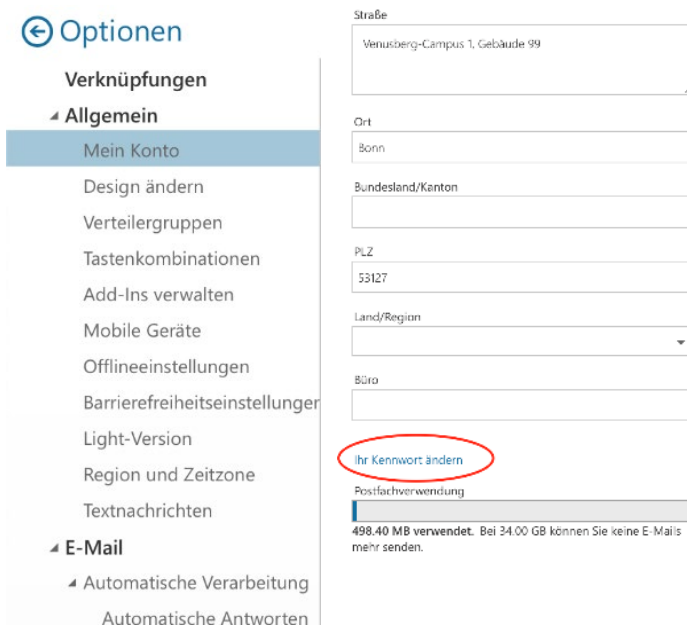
Optionen

Verknüpfungen
Allgemein
Mein Konto
Design ändern
Verteilergruppen
Tastenkombinationen
Add-Ins verwalten
Mobile Geräte
Offlineeinstellungen
Barrierefreiheitseinstellungen
Light-Version
Region und Zeitzone
Textnachrichten
E-Mail
Automatische Verarbeitung
Automatische Antworten

Straße
Venusberg-Campus 1, Gebäude 99

Ort
Bonn

Bundesland/Kanton

PLZ
53127

Land/Region

Büro

Ihr Kennwort ändern

Postfachverwendung
498.40 MB verwendet. Bei 34.00 GB können Sie keine E-Mails mehr senden.